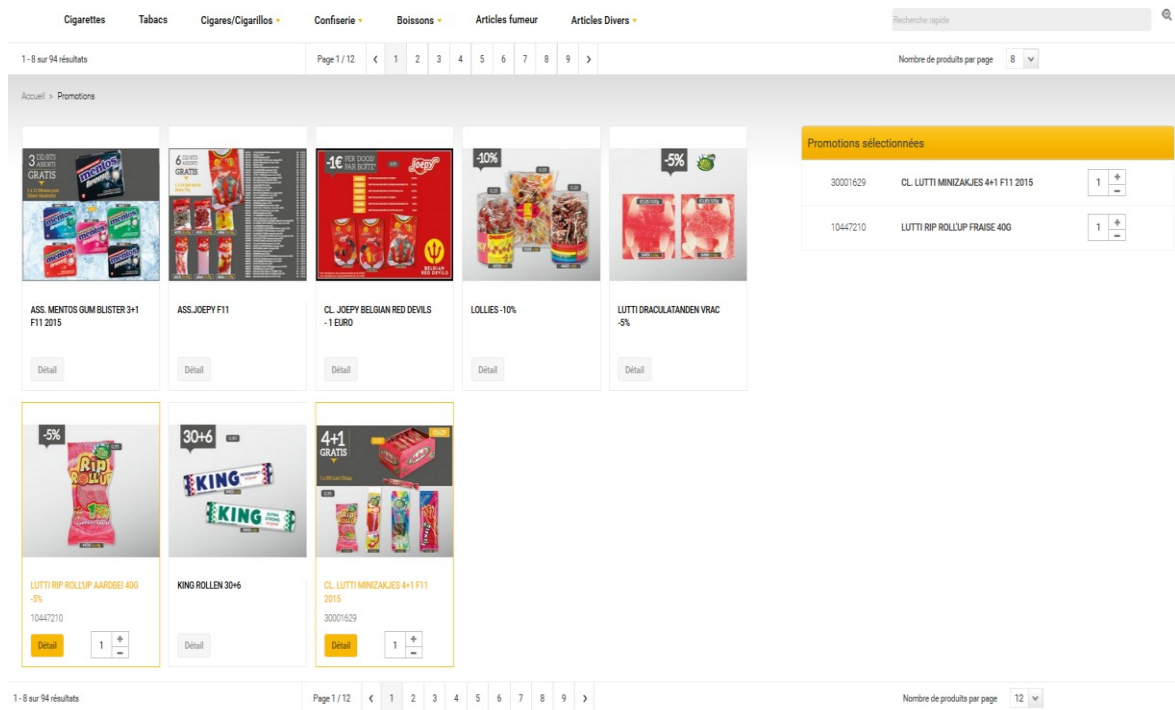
Cigarettes Tabacs Cigares/Cigarillos Confiserie Boissons Articles fumeur Articles Divers

Recherche rapide

1 - 8 sur 94 résultats

Page 1 / 12 ‹ 1 2 3 4 5 6 7 8 9 ›

Nombre de produits par page 8

Accueil > Promotions

3 GRATIS

6 GRATIS

-1€ PER DOOS/ PAR BOÎTE

-10%

-5%

ASS. MENTOS GUM BLISTER 3+1 F11 2015

Détail

ASS.JOEPY F11

Détail

CL. JOEPY BELGIAN RED DEVILS - 1 EURO

Détail

LOLLIES -10%

Détail

LUTTI DRACULATANDEN VRAC -5%

Détail

Promotions sélectionnées

| | | |
|---|---|---|
| 30001629 | CL. LUTTI MINIZAKJES 4+1 F11 2015 | 1 |
| 10447210 | LUTTI RIP ROLL'UP FRAISE 40G | 1 |

-5%

30+6

4+1 GRATIS

LUTTI RIP ROLL'UP AARDBEI 40G -5%

10447210

Détail 1

KING ROLLEN 30+6

Détail

CL. LUTTI MINIZAKJES 4+1 F11 2015

30001629

Détail 1

1 - 8 sur 94 résultats

Page 1 / 12 ‹ 1 2 3 4 5 6 7 8 9 ›

Nombre de produits par page 12